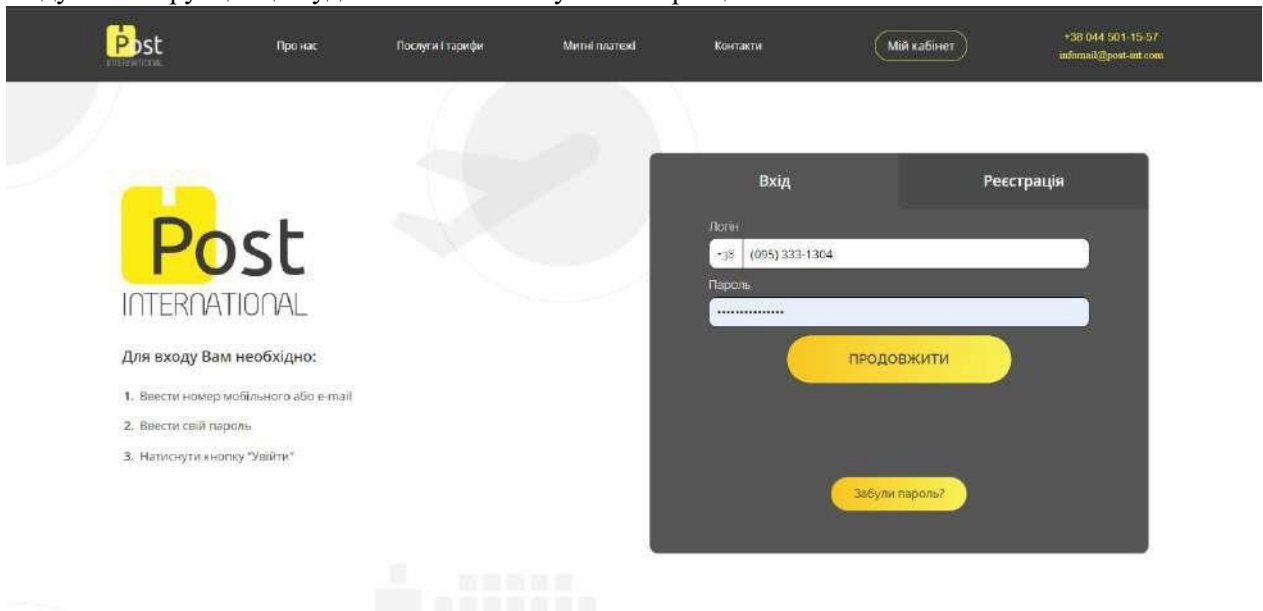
Post INTERNATIONAL

Про нас

Послуги і тарифи

Митні платежі

Контакти

Мій кабінет

+38 044 501-15-57
infomail@post-int.com

Post
INTERNATIONAL

Для входу Вам необхідно:

1. Ввести номер мобільного або e-mail
2. Ввести свій пароль
3. Натиснути кнопку "Увійти"

Вхід

Реєстрація

Логін

+38 (095) 333-1304

Пароль

•••••••••••••••

ПРОДОВЖИТИ

Забули пароль?